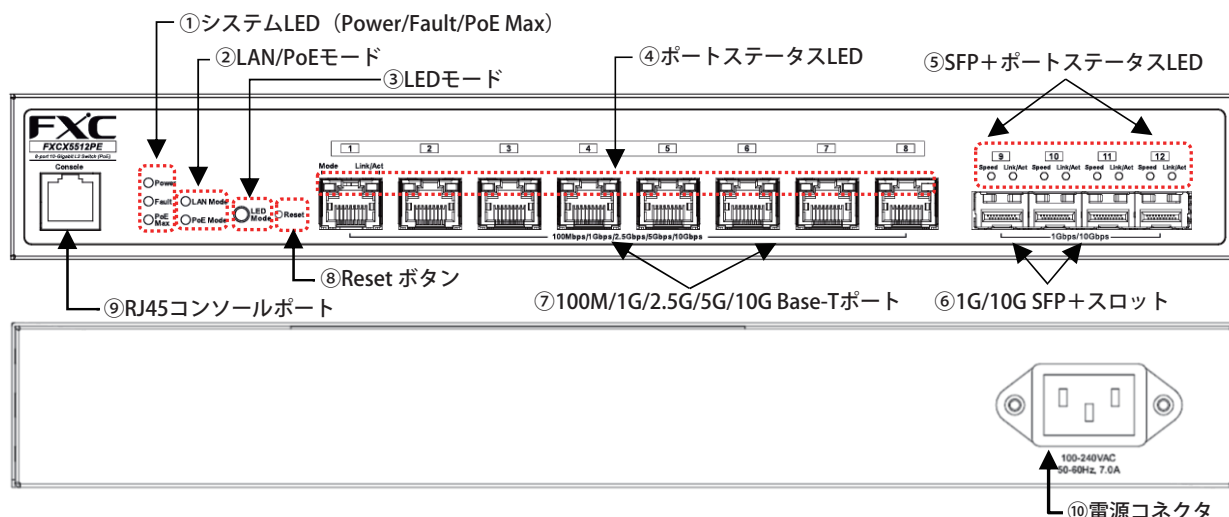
①システムLED（Power/Fault/PoE Max）
②LAN/PoEモード
③LEDモード
④ポートステータスLED
⑤SFP＋ポートステータスLED

FXC
FXCX5512PE
8-port 10-Gigabit L2 Switch (PoE)
Console

Power
Fault
PoE Max
LAN Mode
PoE Mode
LED Mode
Reset

Mode Link/Act
1 2 3 4 5 6 7 8
100Mbps/1Gbps/2.5Gbps/5Gbps/10Gbps

9 10 11 12
Speed Link/Act Speed Link/Act Speed Link/Act Speed Link/Act
1Gbps/10Gbps

⑧Reset ボタン
⑨RJ45コンソールポート
⑦100M/1G/2.5G/5G/10G Base-Tポート
⑥1G/10G SFP＋スロット

100-240VAC
50-60Hz, 7.0A
⑩電源コネクタ